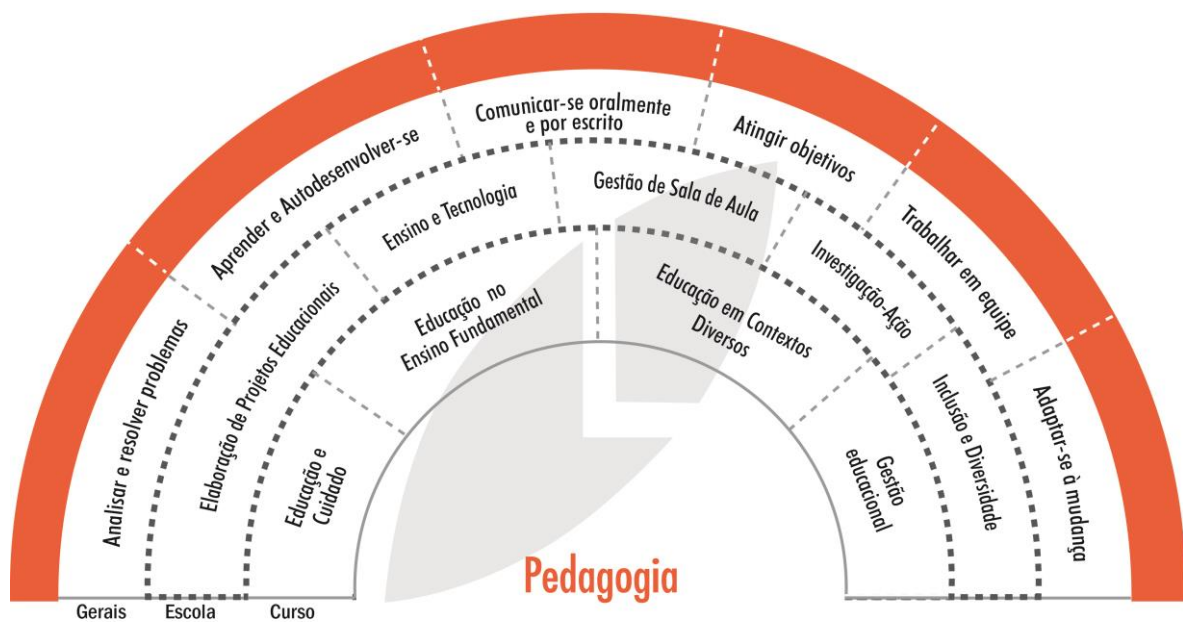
Analisar e resolver problemas

Aprender e Autodesenvolver-se

Comunicar-se oralmente e por escrito

Atingir objetivos

Trabalhar em equipe

Adaptar-se à mudança

Elaboração de Projetos Educacionais

Ensino e Tecnologia

Gestão de Sala de Aula

Investigação-Ação

Inclusão e Diversidade

Educação e Cuidado

Educação no Ensino Fundamental

Educação em Contextos Diversos

Gestão educacional

Pedagogia

Gerais

Escola

Curso